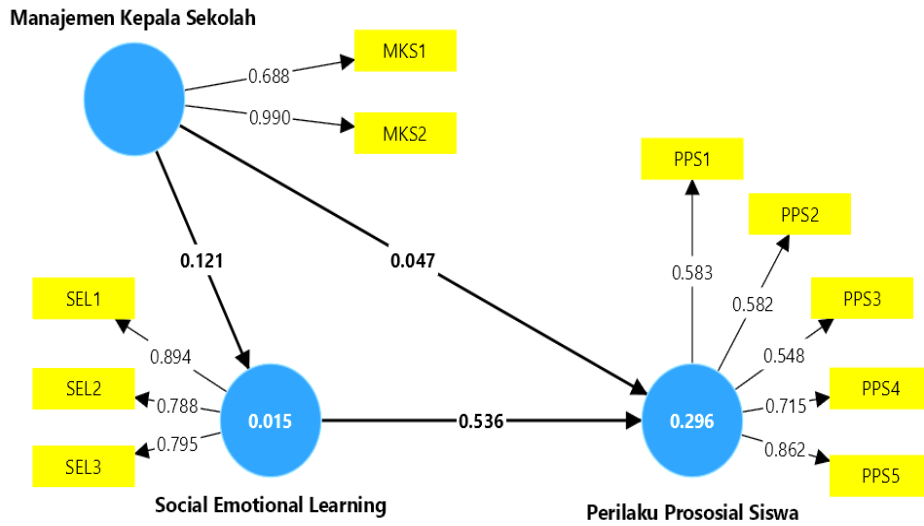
Manajemen Kepala Sekolah

0.688

MKS1

0.990

MKS2

PPS1

PPS2

0.121

0.047

0.583

0.582

SEL1

PPS3

0.894

0.548

SEL2

0.788

0.015

0.536

0.296

0.715

PPS4

0.795

SEL3

0.862

PPS5

Social Emotional Learning

Perilaku Prososial Siswa